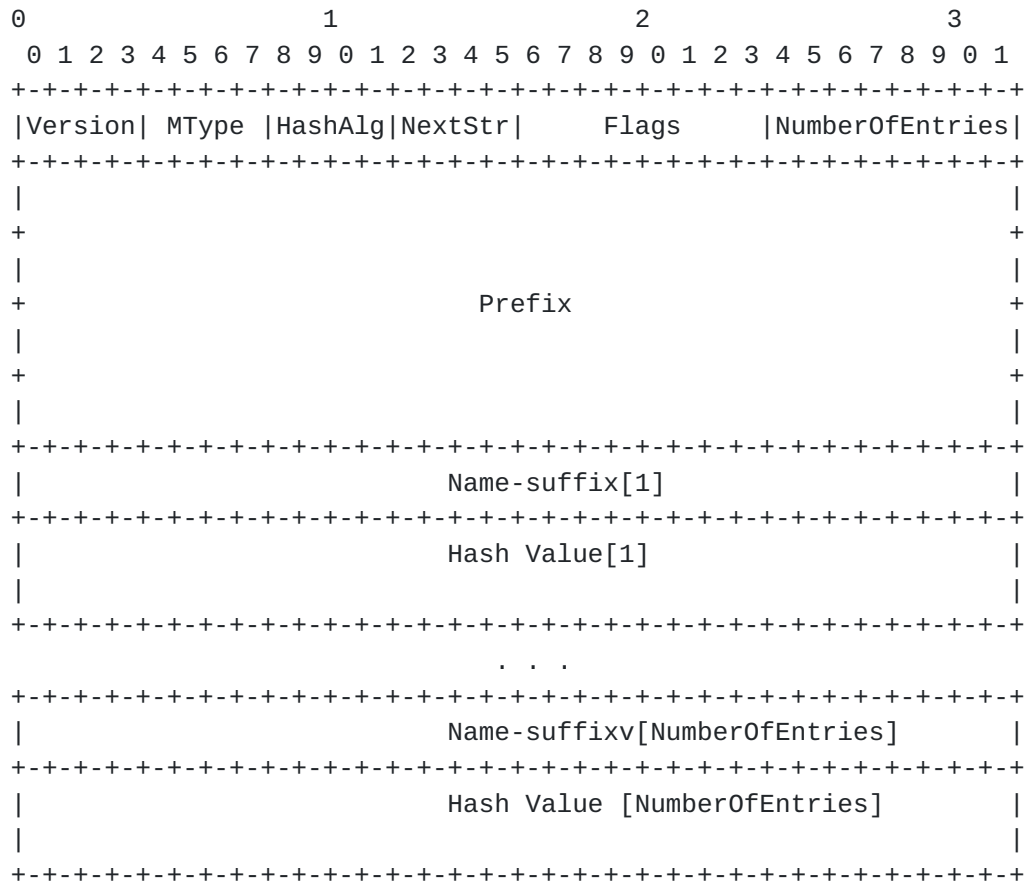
0                   1                   2                   3
 0 1 2 3 4 5 6 7 8 9 0 1 2 3 4 5 6 7 8 9 0 1 2 3 4 5 6 7 8 9 0 1
+-+-+-+-+-+-+-+-+-+-+-+-+-+-+-+-+-+-+-+-+-+-+-+-+-+-+-+-+-+-+-+-+
|Version| MType |HashAlg|NextStr|     Flags     |NumberOfEntries|
+-+-+-+-+-+-+-+-+-+-+-+-+-+-+-+-+-+-+-+-+-+-+-+-+-+-+-+-+-+-+-+-+
|                                                               |
+                                                               +
|                                                               |
+                            Prefix                             +
|                                                               |
+                                                               +
|                                                               |
+-+-+-+-+-+-+-+-+-+-+-+-+-+-+-+-+-+-+-+-+-+-+-+-+-+-+-+-+-+-+-+-+
|                          Name-suffix[1]                       |
+-+-+-+-+-+-+-+-+-+-+-+-+-+-+-+-+-+-+-+-+-+-+-+-+-+-+-+-+-+-+-+-+
|                          Hash Value[1]                        |
|                                                               |
+-+-+-+-+-+-+-+-+-+-+-+-+-+-+-+-+-+-+-+-+-+-+-+-+-+-+-+-+-+-+-+-+
                               . . .
+-+-+-+-+-+-+-+-+-+-+-+-+-+-+-+-+-+-+-+-+-+-+-+-+-+-+-+-+-+-+-+-+
|                          Name-suffixv[NumberOfEntries]        |
+-+-+-+-+-+-+-+-+-+-+-+-+-+-+-+-+-+-+-+-+-+-+-+-+-+-+-+-+-+-+-+-+
|                          Hash Value [NumberOfEntries]         |
|                                                               |
+-+-+-+-+-+-+-+-+-+-+-+-+-+-+-+-+-+-+-+-+-+-+-+-+-+-+-+-+-+-+-+-+